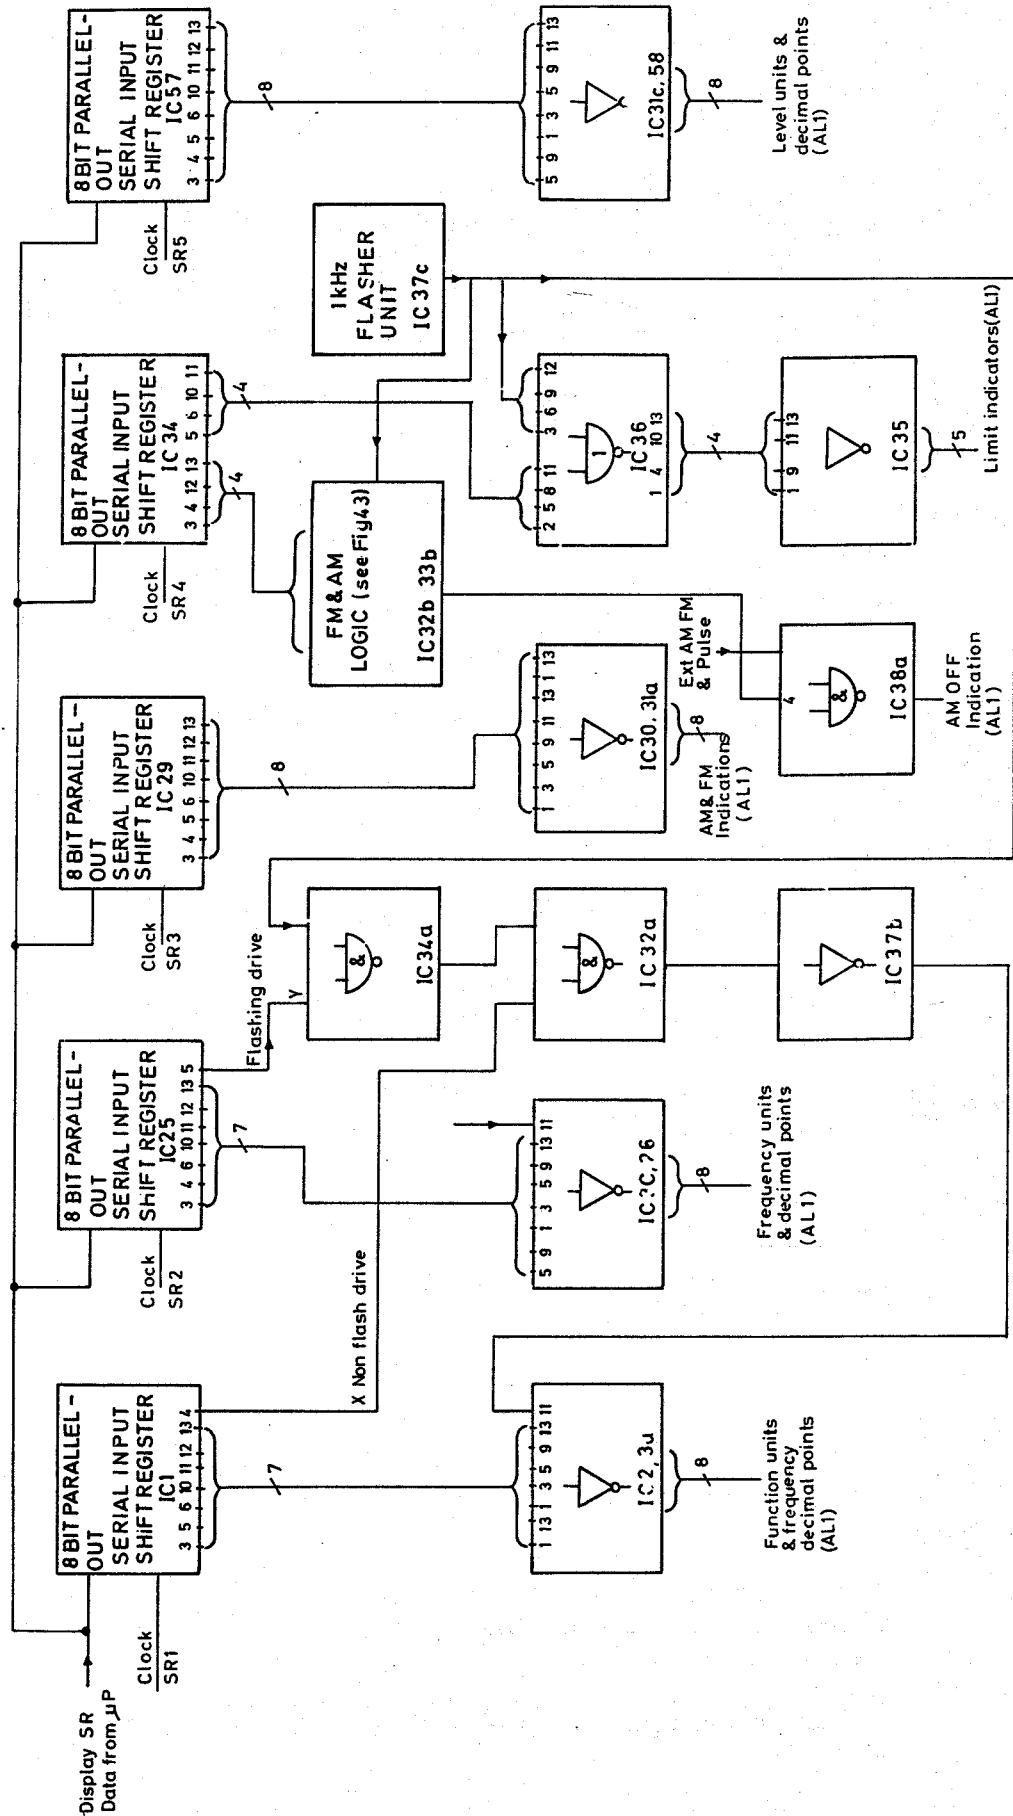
Display SR Data from µP

8 BIT PARALLEL-OUT SERIAL INPUT SHIFT REGISTER IC1
3 5 6 10 11 12 13 4
Clock SR1
7
1 13 1 3 5 9 13 11
IC2, 3a
8
Function units & frequency decimal points (AL1)

X Non flash drive

8 BIT PARALLEL-OUT SERIAL INPUT SHIFT REGISTER IC25
3 4 6 10 11 12 13 5
Clock SR2
7
5 9 1 3 5 9 13 11
IC2C, 26
8
Frequency units & decimal points (AL1)

Flashing drive
Y
IC34a
&
IC32a
&
IC37b

8 BIT PARALLEL-OUT SERIAL INPUT SHIFT REGISTER IC29
3 4 5 6 10 11 12 13
Clock SR3
8
1 3 5 9 11 13 1 13
IC30, 31a
8
AM& FM Indications (AL1)

8 BIT PARALLEL-OUT SERIAL INPUT SHIFT REGISTER IC 34
3 4 12 13 5 10 11
Clock SR4
4
4
FM& AM LOGIC (see Fig43)
IC32b 33b
Ext AM FM & Pulse
4
&
IC38a
AM OFF Indication (AL1)

2 5 8 11 3 6 9 12
1
IC 36
1 4 10 13
4
1 9 11 13
IC35
5
Limit indicators(AL1)

1kHz FLASHER UNIT IC 37c

8 BIT PARALLEL-OUT SERIAL INPUT SHIFT REGISTER IC57
3 4 5 6 10 11 12 13
Clock SR5
8
5 9 1 3 5 9 11 13
IC31c, 58
8
Level units & decimal points (AL1)